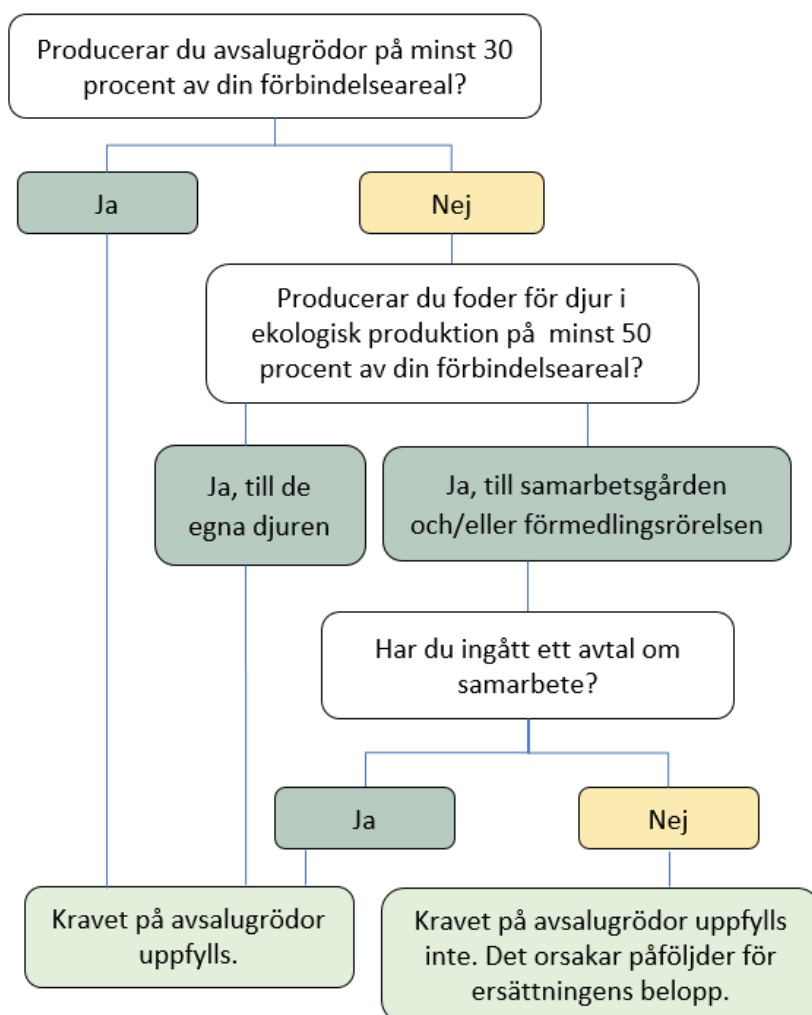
Producerar du avsalugrödor på minst 30 procent av din förbindelseareal?

Ja

Nej

Producerar du foder för djur i ekologisk produktion på minst 50 procent av din förbindelseareal?

Ja, till de egna djuren

Ja, till samarbetsgården och/eller förmedlingsrörelsen

Har du ingått ett avtal om samarbete?

Ja

Nej

Kravet på avsalugrödor uppfylls.

Kravet på avsalugrödor uppfylls inte. Det orsakar påföljder för ersättningens belopp.